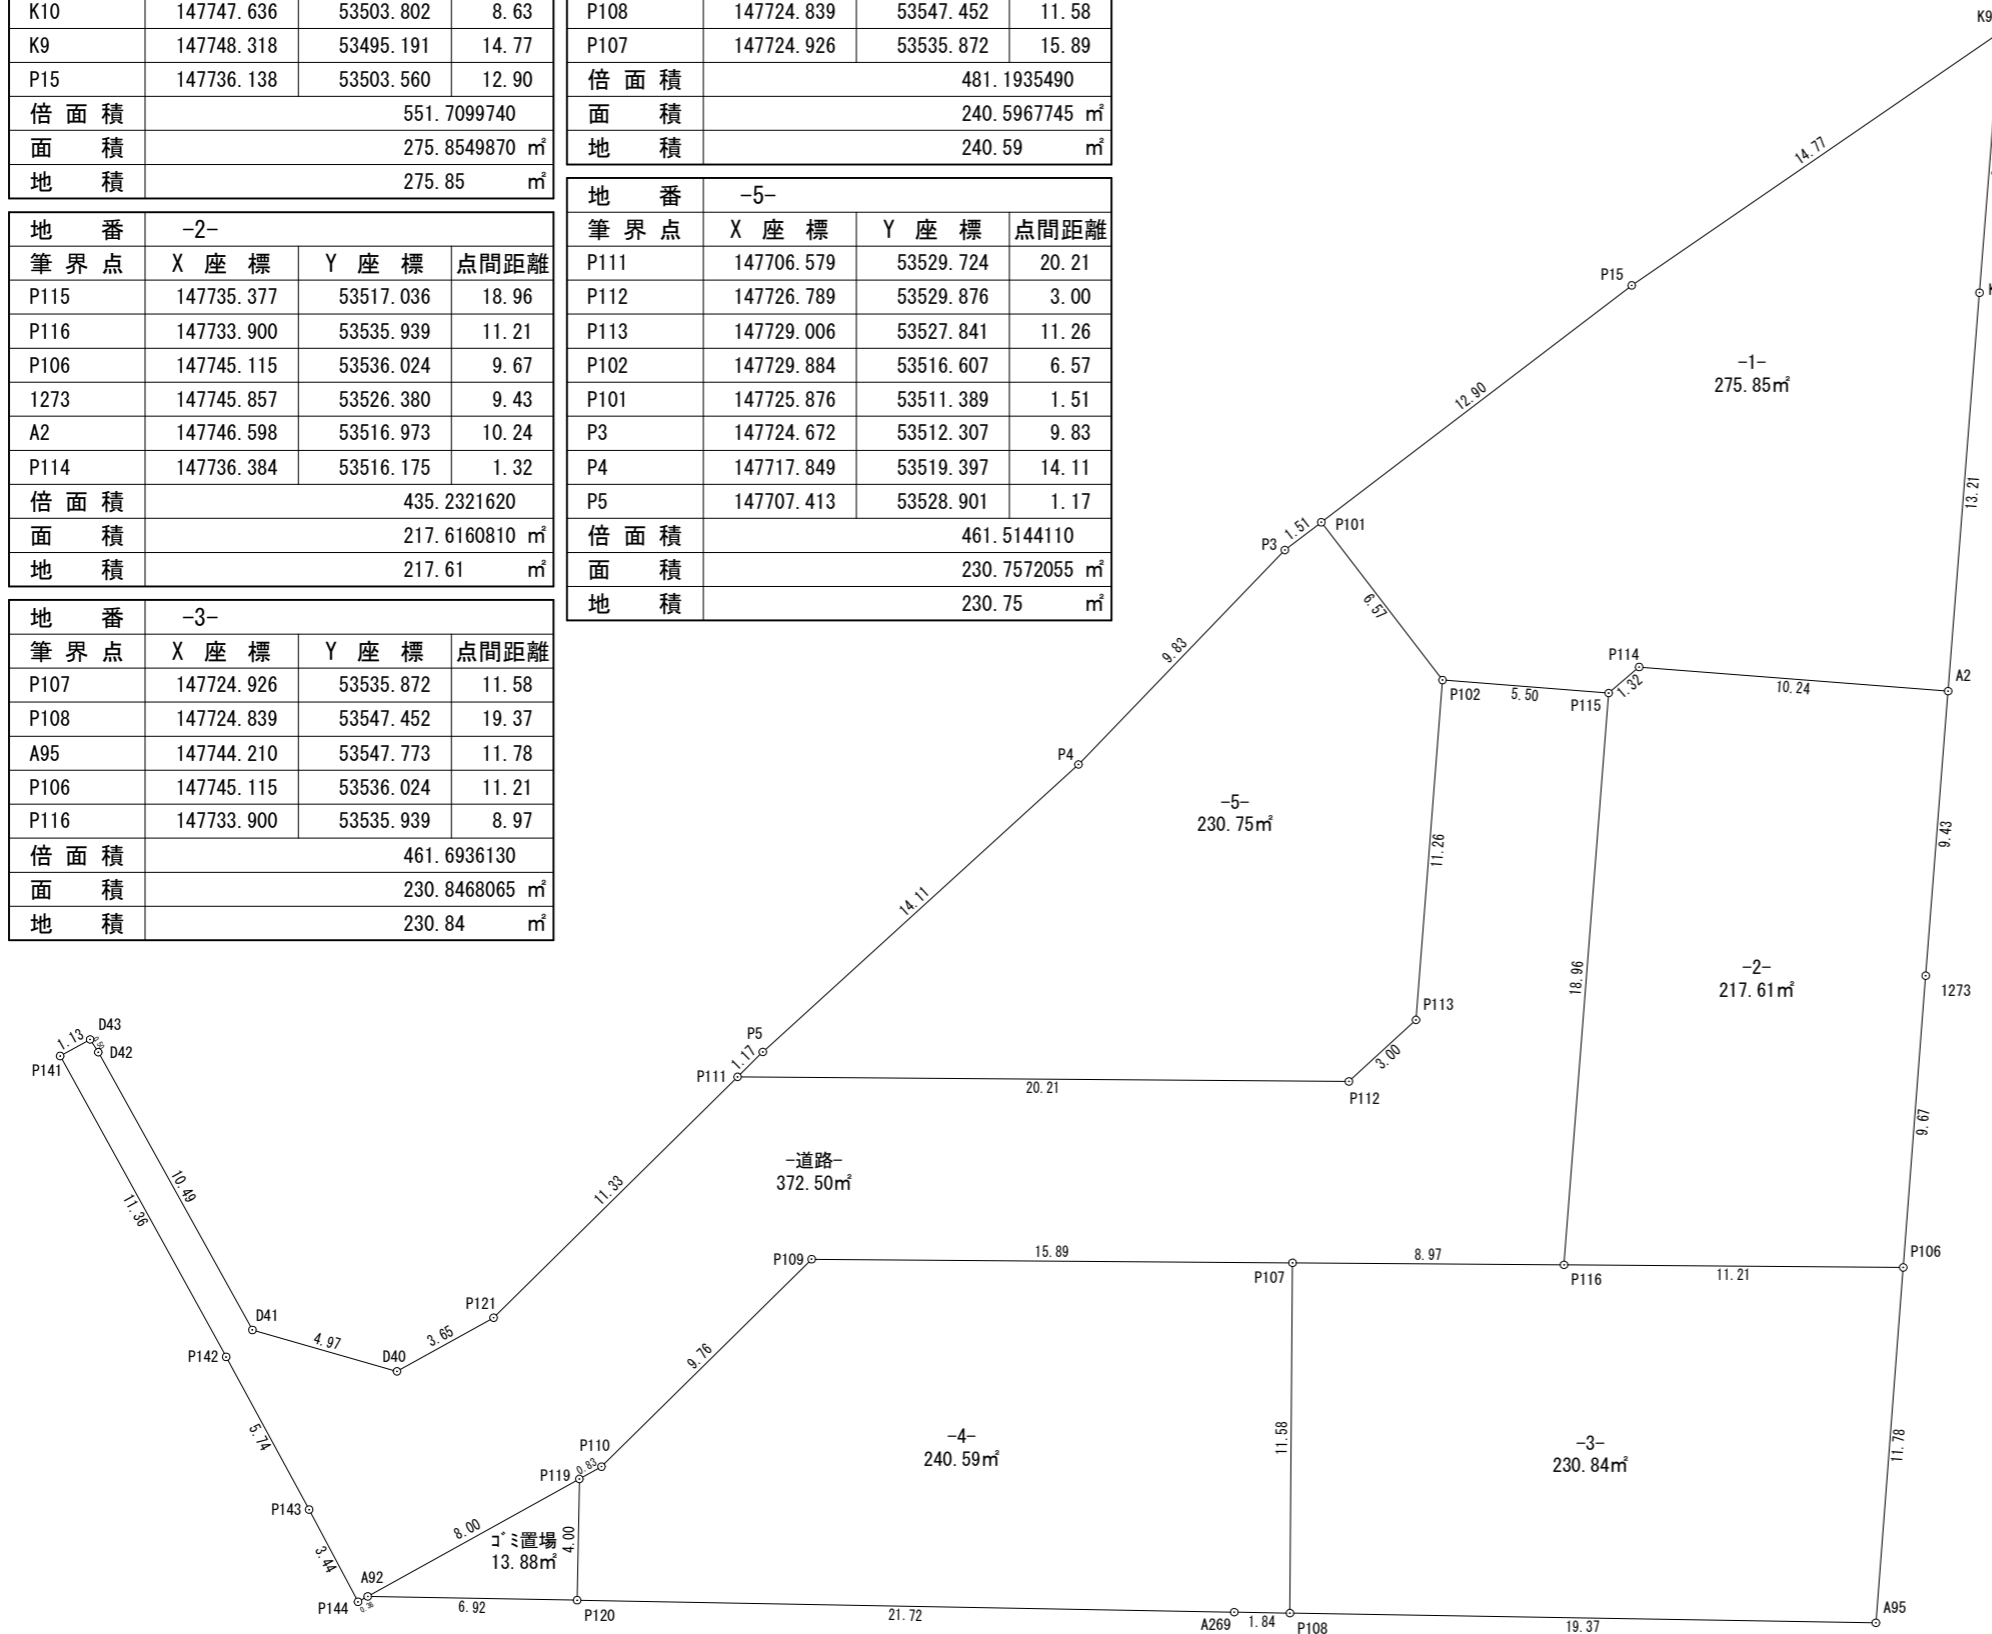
| K10 | 147747.636 | 53503.802 | 8.63 |
|---|---|---|---|
| K9 | 147748.318 | 53495.191 | 14.77 |
| P15 | 147736.138 | 53503.560 | 12.90 |
| 倍面積 | 551.7099740 | | |
| 面積 | 275.8549870 ㎡ | | |
| 地積 | 275.85 ㎡ | | |

| 地番 | -2- | | |
|---|---|---|---|
| 筆界点 | X 座標 | Y 座標 | 点間距離 |
| P115 | 147735.377 | 53517.036 | 18.96 |
| P116 | 147733.900 | 53535.939 | 11.21 |
| P106 | 147745.115 | 53536.024 | 9.67 |
| 1273 | 147745.857 | 53526.380 | 9.43 |
| A2 | 147746.598 | 53516.973 | 10.24 |
| P114 | 147736.384 | 53516.175 | 1.32 |
| 倍面積 | 435.2321620 | | |
| 面積 | 217.6160810 ㎡ | | |
| 地積 | 217.61 ㎡ | | |

| 地番 | -3- | | |
|---|---|---|---|
| 筆界点 | X 座標 | Y 座標 | 点間距離 |
| P107 | 147724.926 | 53535.872 | 11.58 |
| P108 | 147724.839 | 53547.452 | 19.37 |
| A95 | 147744.210 | 53547.773 | 11.78 |
| P106 | 147745.115 | 53536.024 | 11.21 |
| P116 | 147733.900 | 53535.939 | 8.97 |
| 倍面積 | 461.6936130 | | |
| 面積 | 230.8468065 ㎡ | | |
| 地積 | 230.84 ㎡ | | |

| P108 | 147724.839 | 53547.452 | 11.58 |
|---|---|---|---|
| P107 | 147724.926 | 53535.872 | 15.89 |
| 倍面積 | 481.1935490 | | |
| 面積 | 240.5967745 ㎡ | | |
| 地積 | 240.59 ㎡ | | |

| 地番 | -5- | | |
|---|---|---|---|
| 筆界点 | X 座標 | Y 座標 | 点間距離 |
| P111 | 147706.579 | 53529.724 | 20.21 |
| P112 | 147726.789 | 53529.876 | 3.00 |
| P113 | 147729.006 | 53527.841 | 11.26 |
| P102 | 147729.884 | 53516.607 | 6.57 |
| P101 | 147725.876 | 53511.389 | 1.51 |
| P3 | 147724.672 | 53512.307 | 9.83 |
| P4 | 147717.849 | 53519.397 | 14.11 |
| P5 | 147707.413 | 53528.901 | 1.17 |
| 倍面積 | 461.5144110 | | |
| 面積 | 230.7572055 ㎡ | | |
| 地積 | 230.75 ㎡ | | |

K9 14.77 P15 12.90 -1- 275.85㎡ 13.21 P3 1.51 P101 6.57 9.83 P114 P102 5.50 P115 1.32 10.24 A2 P4 -5- 230.75㎡ 11.26 9.43 14.11 18.96 -2- 217.61㎡ 1273 P113 D43 1.13 D42 P141 P5 1.17 3.00 P111 20.21 P112 10.49 11.36 11.33 -道路- 372.50㎡ 9.67 P109 15.89 8.97 P106 P107 P116 11.21 D41 4.97 D40 3.65 P121 P142 9.76 5.74 P110 -4- 240.59㎡ -3- 230.84㎡ 11.58 11.78 P119 0.83 P143 8.00 ゴミ置場 13.88㎡ 4.00 3.44 A92 P144 6.92 P120 21.72 A269 1.84 P108 19.37 A95